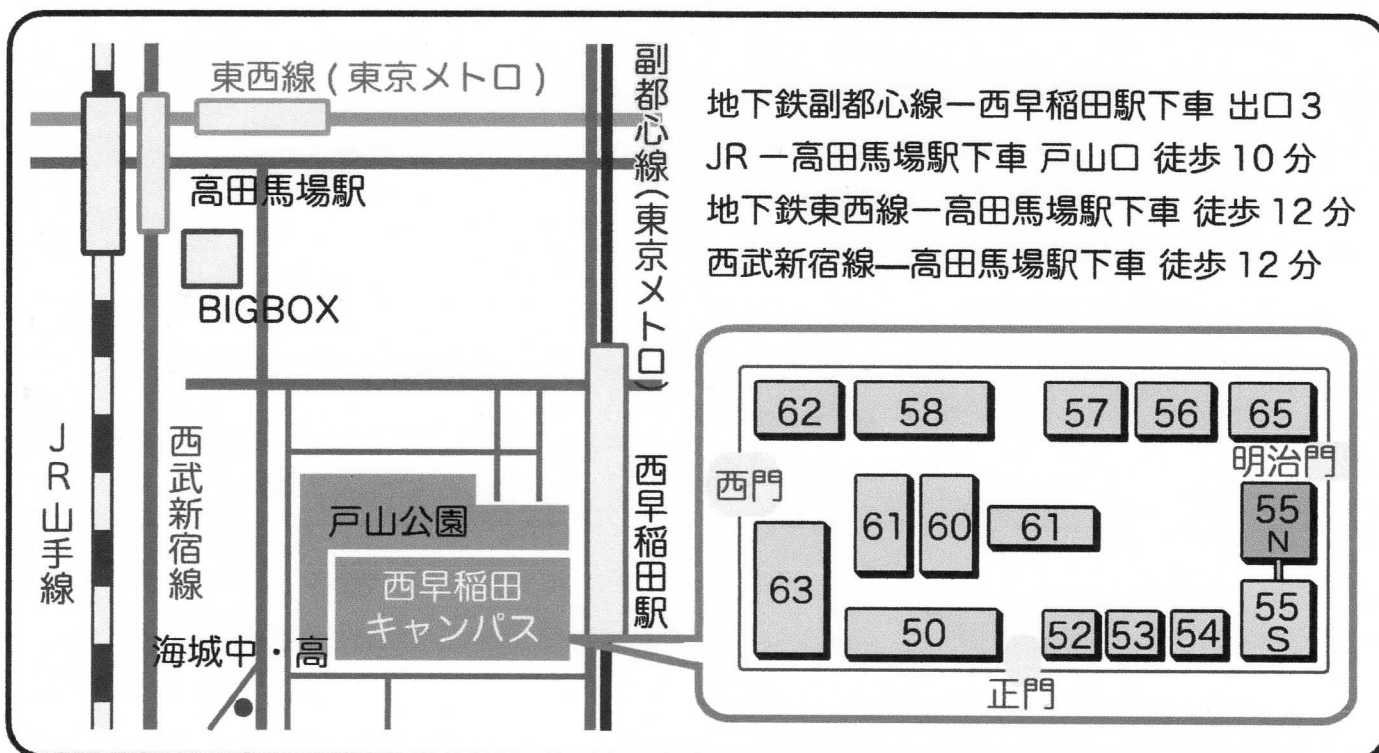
東西線（東京メトロ）

副都心線（東京メトロ）

高田馬場駅

BIGBOX

JR山手線

西武新宿線

戸山公園

西早稲田キャンパス

海城中・高

西早稲田駅

地下鉄副都心線ー西早稲田駅下車 出口3
JRー高田馬場駅下車 戸山口 徒歩10分
地下鉄東西線ー高田馬場駅下車 徒歩12分
西武新宿線ー高田馬場駅下車 徒歩12分

62 58 57 56 65

明治門

西門

61 60 61

55 N

63

55 S

50 52 53 54

正門